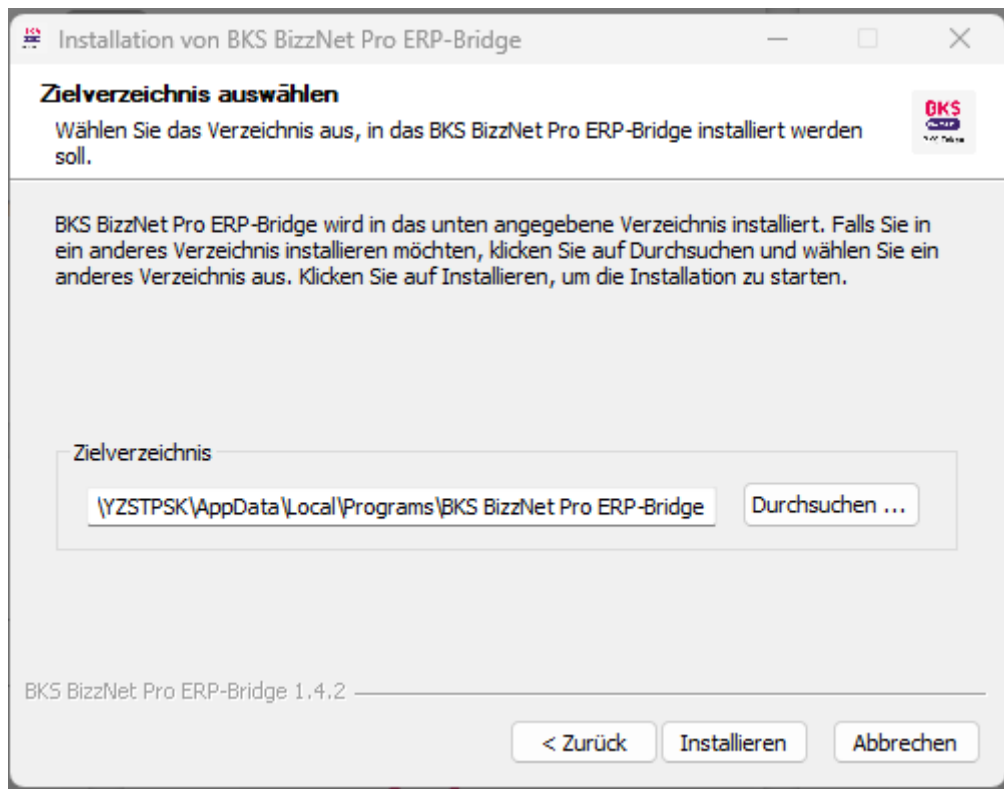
Installation von BKS BizzNet Pro ERP-Bridge

Zielverzeichnis auswählen

Wählen Sie das Verzeichnis aus, in das BKS BizzNet Pro ERP-Bridge installiert werden soll.

BKS

BKS BizzNet Pro ERP-Bridge wird in das unten angegebene Verzeichnis installiert. Falls Sie in ein anderes Verzeichnis installieren möchten, klicken Sie auf Durchsuchen und wählen Sie ein anderes Verzeichnis aus. Klicken Sie auf Installieren, um die Installation zu starten.

Zielverzeichnis

\YZSTPSK\AppData\Local\Programs\BKS BizzNet Pro ERP-Bridge

Durchsuchen ...

BKS BizzNet Pro ERP-Bridge 1.4.2

< Zurück

Installieren

Abbrechen